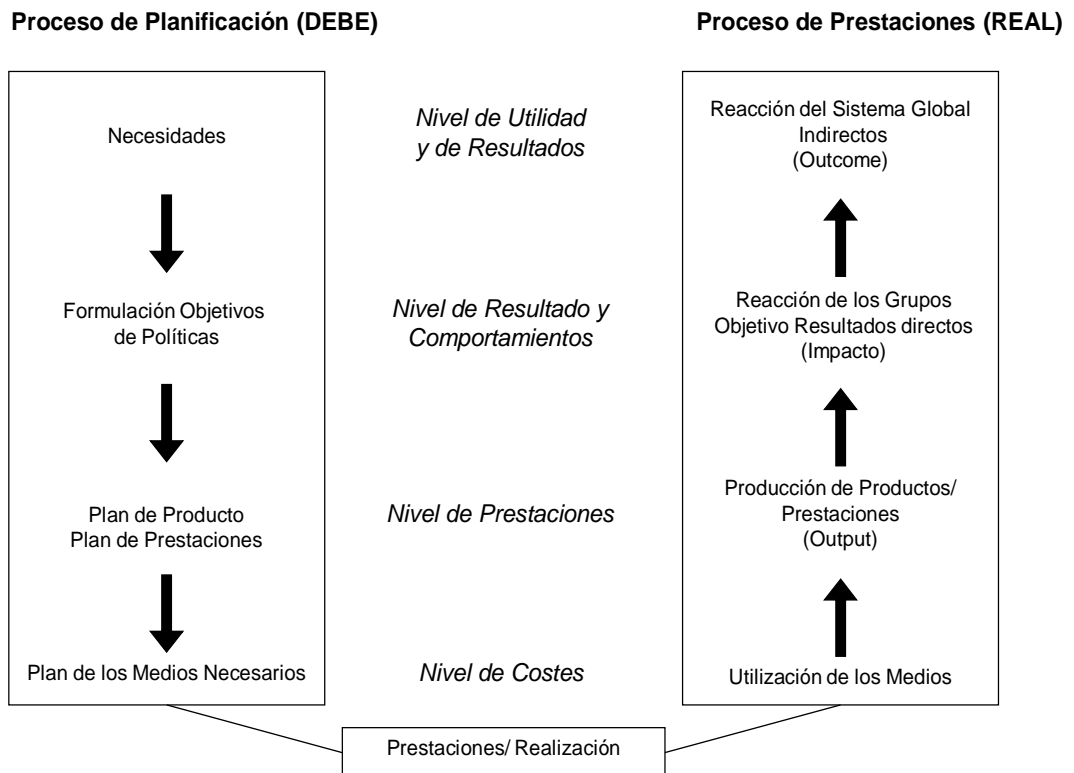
Proceso de Planificación (DEBE)

Proceso de Prestaciones (REAL)

Necesidades

Formulación Objetivos de Políticas

Plan de Producto
Plan de Prestaciones

Plan de los Medios Necesarios

Nivel de Utilidad y de Resultados

Nivel de Resultado y Comportamientos

Nivel de Prestaciones

Nivel de Costes

Reacción del Sistema Global Indirectos (Outcome)

Reacción de los Grupos Objetivo Resultados directos (Impacto)

Producción de Productos/ Prestaciones (Output)

Utilización de los Medios

Prestaciones/ Realización